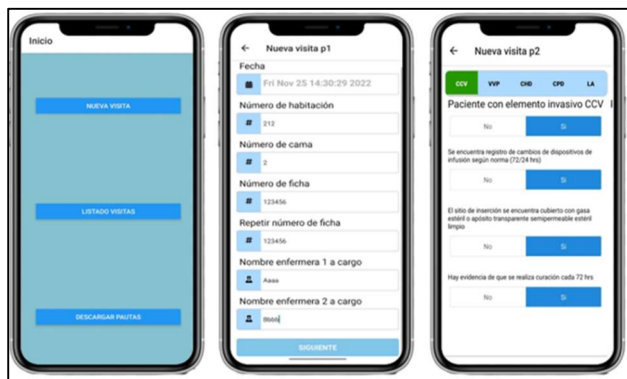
Inicio

NUEVA VISITA

LISTADO VISITAS

DESCARGAR PAUTAS

← Nueva visita p1

Fecha

Fri Nov 25 14:30:29 2022

Número de habitación

212

Número de cama

2

Número de ficha

123456

Repetir número de ficha

123456

Nombre enfermera 1 a cargo

Aaaa

Nombre enfermera 2 a cargo

Bbbb

SIGUIENTE

← Nueva visita p2

CCV VVP CHD CPD LA

Paciente con elemento invasivo CCV

No Si

Se encuentra registro de cambios de dispositivos de infusión según norma (72/24 hrs)

No Si

El sitio de inserción se encuentra cubierto con gasa estéril o apósito transparente semipermeable estéril limpio

No Si

Hay evidencia de que se realiza curación cada 72 hrs

No Si